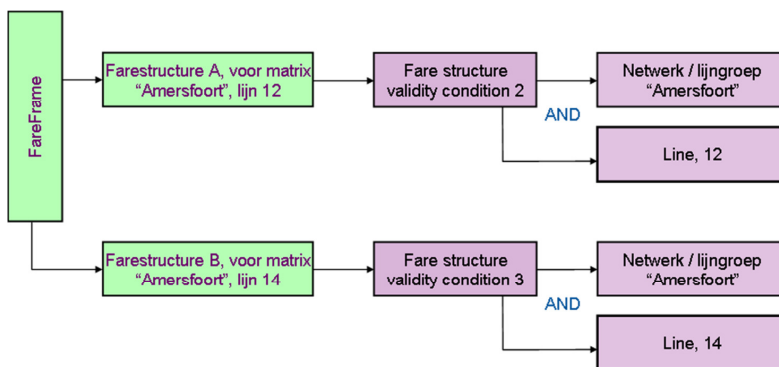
FareFrame

Farestructure A, voor matrix "Amersfoort", lijn 12

Fare structure validity condition 2

Netwerk / lijngroep "Amersfoort"

AND

Line, 12

Farestructure B, voor matrix "Amersfoort", lijn 14

Fare structure validity condition 3

Netwerk / lijngroep "Amersfoort"

AND

Line, 14